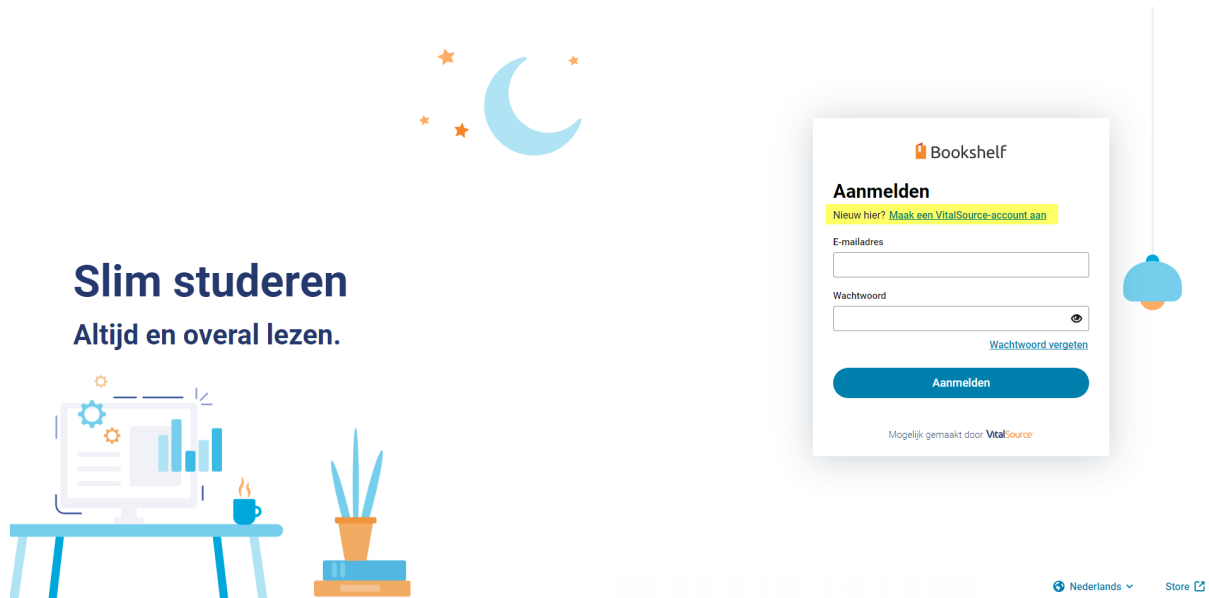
Slim studeren

Altijd en overal lezen.

Bookshelf

Aanmelden

Nieuw hier? Maak een VitalSource-account aan

E-mailadres

Wachtwoord

Wachtwoord vergeten

Aanmelden

Mogelijk gemaakt door VitalSource

Nederlands

Store